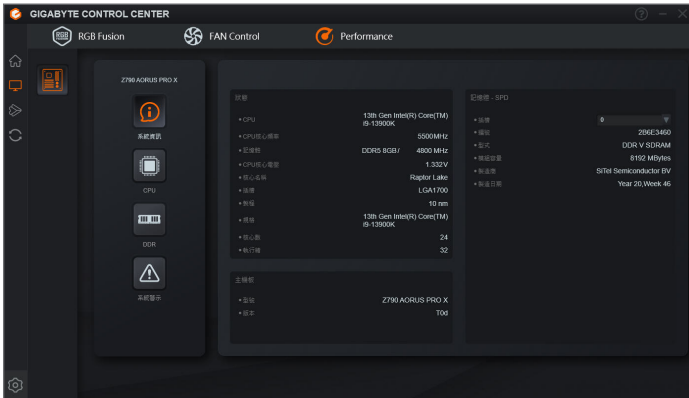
GIGABYTE CONTROL CENTER

RGB Fusion

FAN Control

Performance

Z790 AORUS PRO X

系統資訊

CPU

DDR

系統警示

狀態

• CPU 13th Gen Intel(R) Core(TM) i9-13900K
• CPU核心頻率 5500MHz
• 記憶體 DDR5 8GB / 4800 MHz
• CPU核心電壓 1.332V
• 核心名稱 Raptor Lake
• 插槽 LGA1700
• 製程 10 nm
• 規格 13th Gen Intel(R) Core(TM) i9-13900K
• 核心數 24
• 執行緒 32

主機板

• 型號 Z790 AORUS PRO X
• 版本 T0d

記憶體 - SPD

• 插槽 0
• 編號 286E3460
• 型式 DDR V SDRAM
• 模組容量 8192 MBytes
• 製造商 SITel Semiconductor BV
• 製造日期 Year 20,Week 46